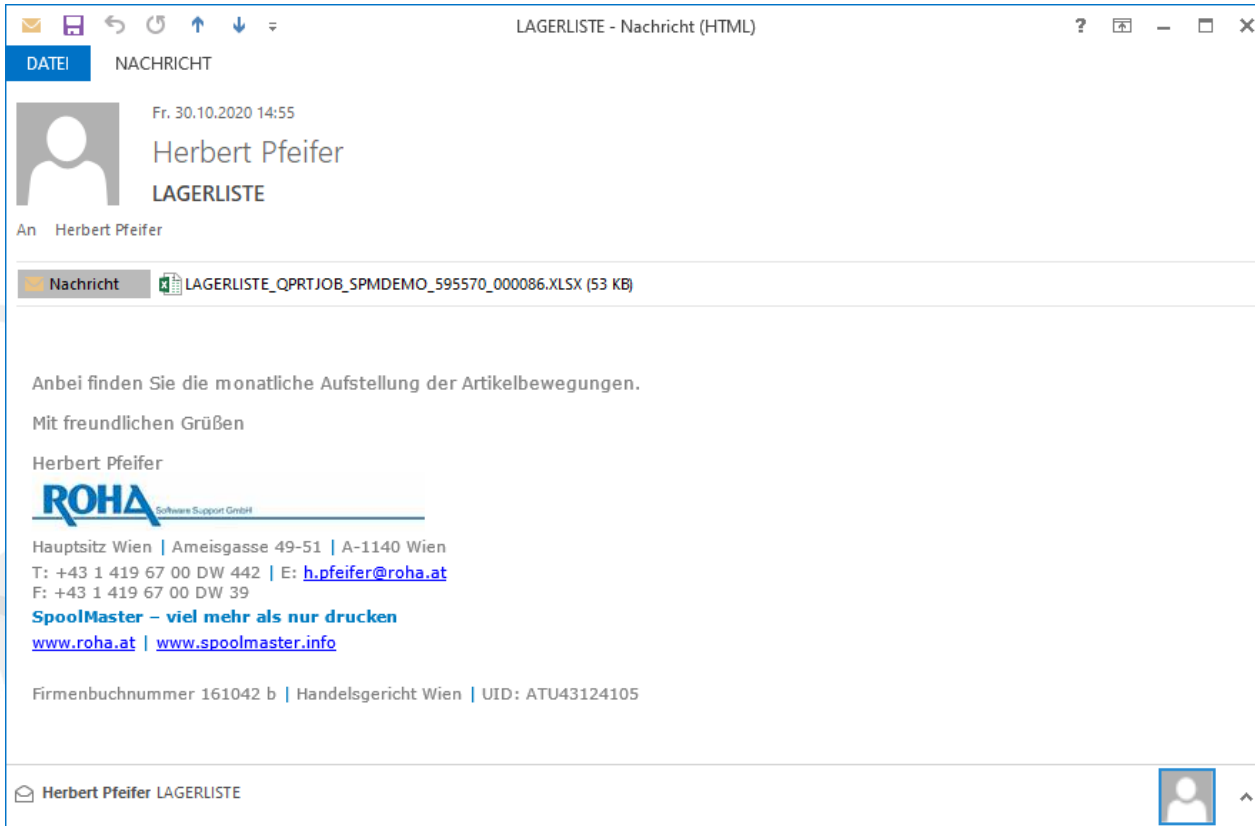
LAGERLISTE - Nachricht (HTML)

?

DATEI NACHRICHT

Fr. 30.10.2020 14:55

Herbert Pfeifer

LAGERLISTE

An Herbert Pfeifer

Nachricht LAGERLISTE_QPRTJOB_SPMDEMO_595570_000086.XLSX (53 KB)

Anbei finden Sie die monatliche Aufstellung der Artikelbewegungen.

Mit freundlichen Grüßen

Herbert Pfeifer

ROHA Software Support GmbH

Hauptsitz Wien | Ameisgasse 49-51 | A-1140 Wien
T: +43 1 419 67 00 DW 442 | E: h.pfeifer@roha.at
F: +43 1 419 67 00 DW 39
SpoolMaster – viel mehr als nur drucken
www.roha.at | www.spoolmaster.info

Firmenbuchnummer 161042 b | Handelsgericht Wien | UID: ATU43124105

Herbert Pfeifer LAGERLISTE